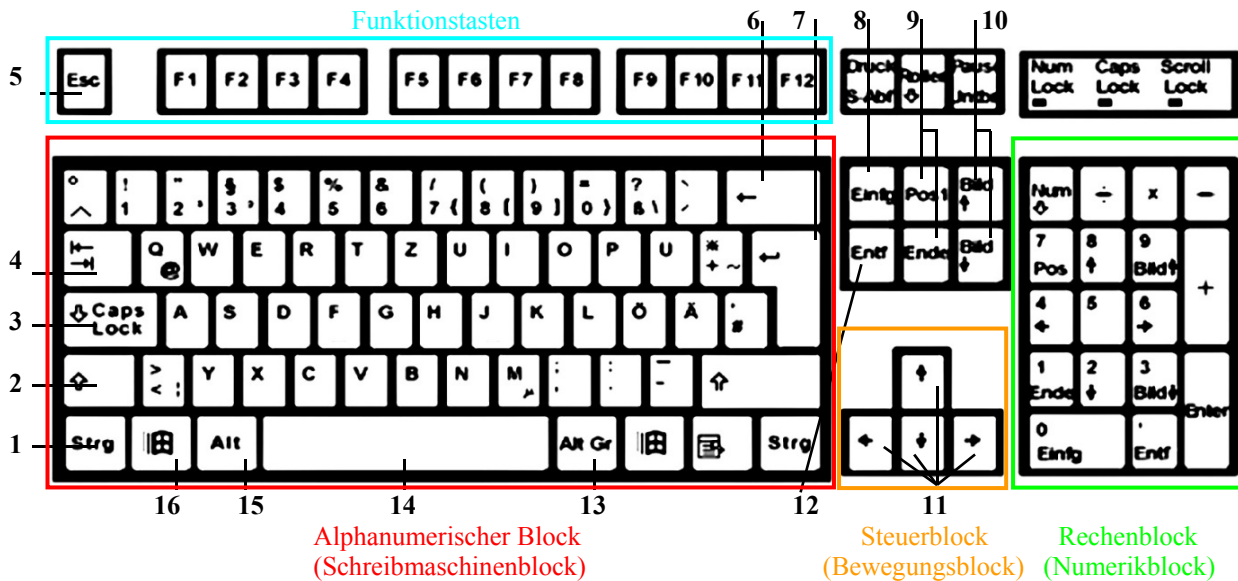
Funktionstasten

6 7 8 9 10

5

Esc F1 F2 F3 F4 F5 F6 F7 F8 F9 F10 F11 F12

Druck S-Abf Rollen Pause Unterbr

Num Lock Caps Lock Scroll Lock

° ^ ! 1 " 2 ² § 3 ³ $ 4 % 5 & 6 / 7 { ( 8 [ ) 9 ] = 0 } ? ß \ ` ´ ←

Einfg Pos 1 Bild ↑

Num ÷ x −

4

Q @ W E R T Z U I O P Ü * + ~ ↵

Entf Ende Bild ↓

7 Pos 8 ↑ 9 Bild↑ +

3 Caps Lock A S D F G H J K L Ö Ä ' #

4 ← 5 6 →

2 ⇧ > < | Y X C V B N M µ ; , : . _ - ⇧

1 Ende 2 ↓ 3 Bild↓ Enter

1 Strg Alt Alt Gr Strg

0 Einfg , Entf

16 15 14 13 12 11

Alphanumerischer Block (Schreibmaschinenblock)

Steuerblock (Bewegungsblock)

Rechenblock (Numerikblock)